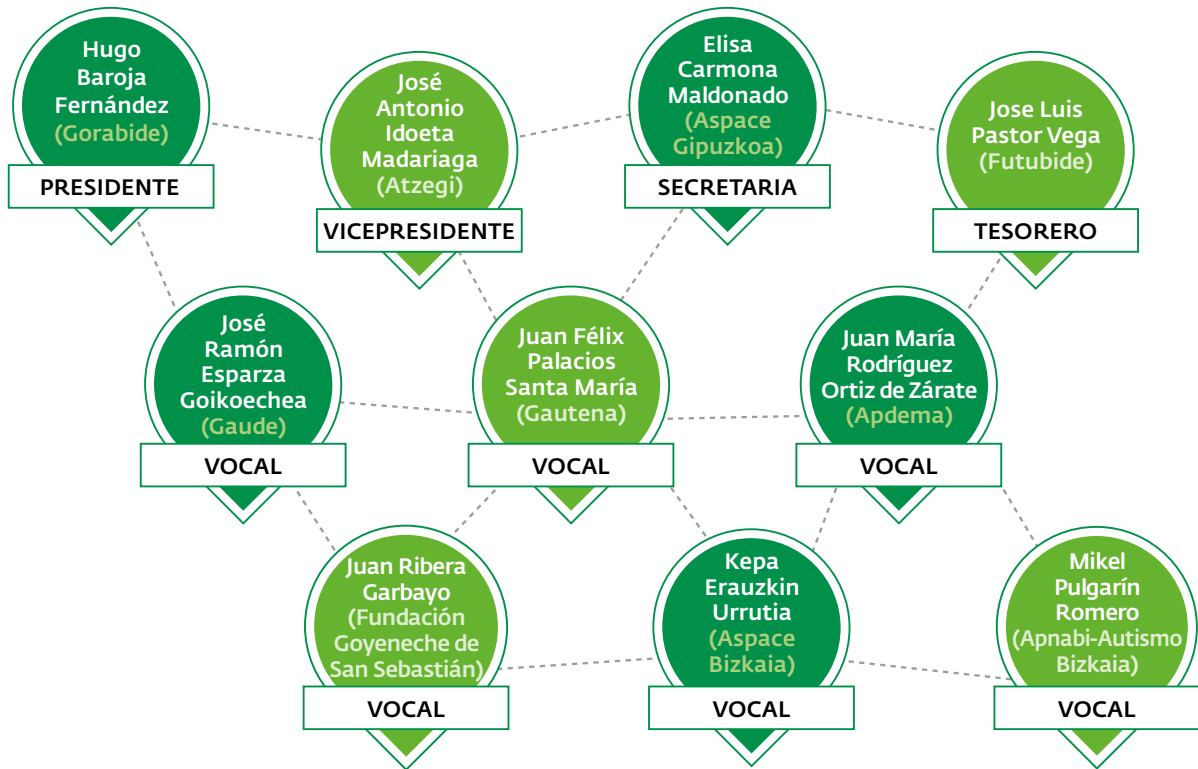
Hugo Baroja Fernández (Gorabide)
PRESIDENTE

José Antonio Idoeta Madariaga (Atzegi)
VICEPRESIDENTE

Elisa Carmona Maldonado (Aspace Gipuzkoa)
SECRETARIA

Jose Luis Pastor Vega (Futubide)
TESORERO

José Ramón Esparza Goikoechea (Gaude)
VOCAL

Juan Félix Palacios Santa María (Gautena)
VOCAL

Juan María Rodríguez Ortiz de Zárate (Apdema)
VOCAL

Juan Ribera Garbayo (Fundación Goyeneche de San Sebastián)
VOCAL

Kepa Erauzkin Urrutia (Aspace Bizkaia)
VOCAL

Mikel Pulgarín Romero (Apnabi-Autismo Bizkaia)
VOCAL